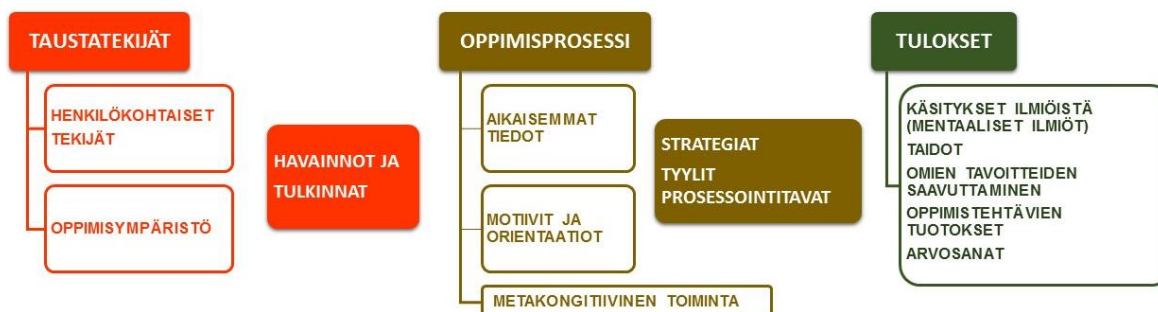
TAUSTATEKIJÄT

HENKILÖKOHTAISET TEKIJÄT

OPPIMISYMPÄRISTÖ

HAVAINNOT JA TULKINNAT

OPPIMISPROSESSI

AIKAISEMMAT TIEDOT

MOTIIVIT JA ORIENTAATIOT

METAKONGITIIVINEN TOIMINTA

STRATEGIAT
TYYLIT
PROSESSOINTITAVAT

TULOKSET

KÄSITYKSET ILMIÖISTÄ (MENTAALISET ILMIÖT)
TAIDOT
OMIEN TAVOITTEIDEN SAAVUTTAMINEN
OPPIMISTEHTÄVIEN TUOTOKSET
ARVOSANAT